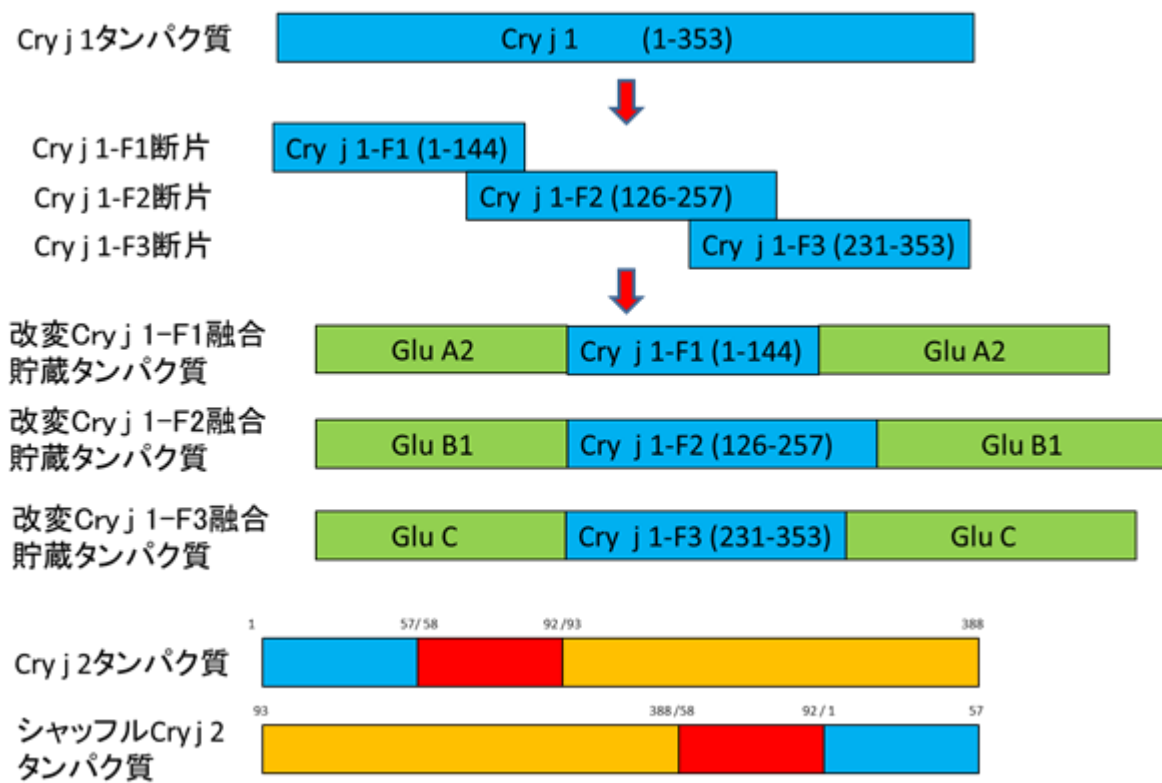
Cry j 1タンパク質

Cry j 1 (1-353)

Cry j 1-F1断片
Cry j 1-F1 (1-144)

Cry j 1-F2断片
Cry j 1-F2 (126-257)

Cry j 1-F3断片
Cry j 1-F3 (231-353)

改変Cry j 1−F1融合貯蔵タンパク質
Glu A2 | Cry j 1-F1 (1-144) | Glu A2

改変Cry j 1−F2融合貯蔵タンパク質
Glu B1 | Cry j 1-F2 (126-257) | Glu B1

改変Cry j 1−F3融合貯蔵タンパク質
Glu C | Cry j 1-F3 (231-353) | Glu C

1 57/58 92/93 388
Cry j 2タンパク質

93 388/58 92/1 57
シャッフルCry j 2タンパク質